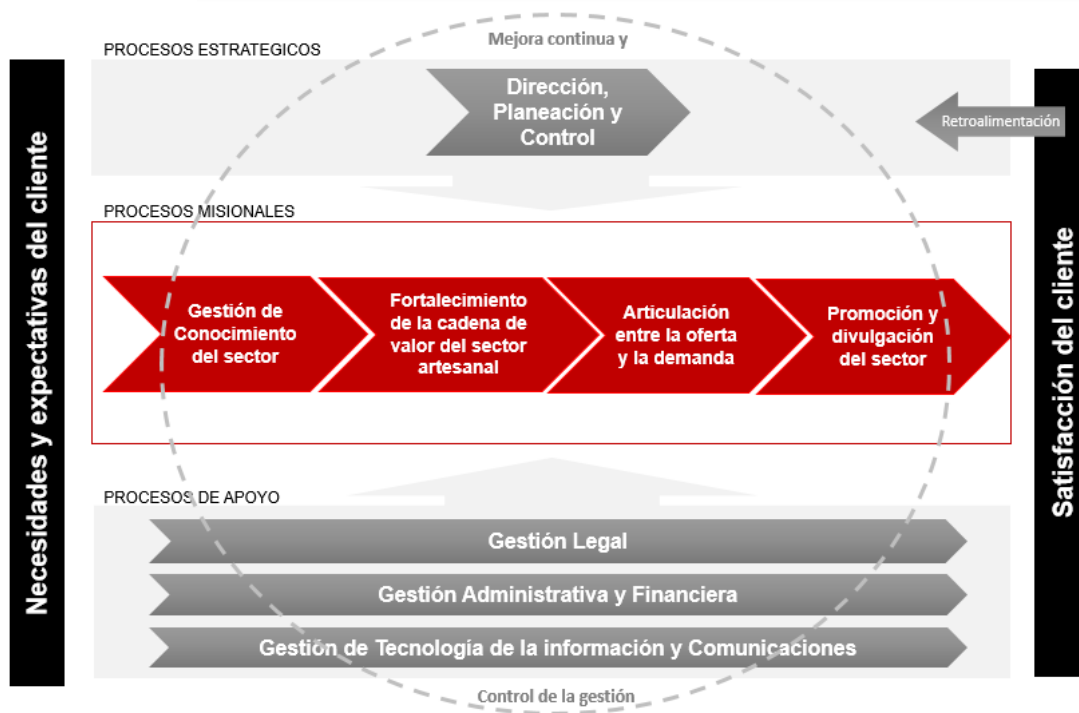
Necesidades y expectativas del cliente

PROCESOS ESTRATEGICOS

Mejora continua y

Dirección, Planeación y Control

Retroalimentación

PROCESOS MISIONALES

Gestión de Conocimiento del sector

Fortalecimiento de la cadena de valor del sector artesanal

Articulación entre la oferta y la demanda

Promoción y divulgación del sector

PROCESOS DE APOYO

Gestión Legal

Gestión Administrativa y Financiera

Gestión de Tecnología de la información y Comunicaciones

Control de la gestión

Satisfacción del cliente